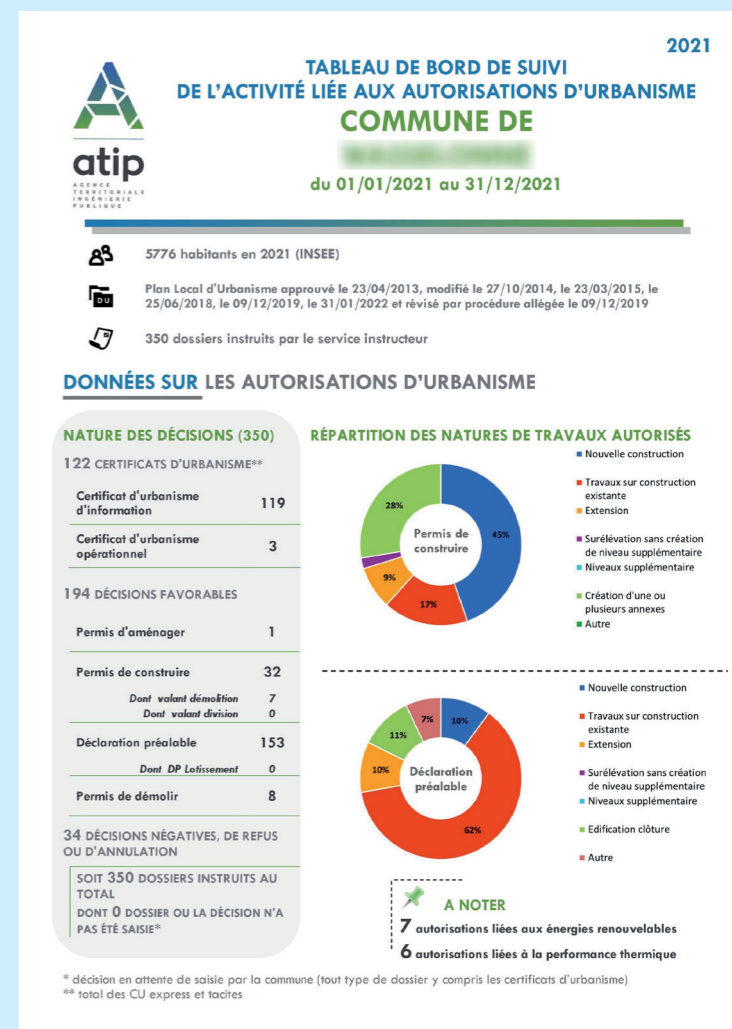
2021

TABLEAU DE BORD DE SUIVI
DE L'ACTIVITÉ LIÉE AUX AUTORISATIONS D'URBANISME
COMMUNE DE
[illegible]

atip
AGENCE TERRITORIALE INGÉNIERIE PUBLIQUE

du 01/01/2021 au 31/12/2021

5776 habitants en 2021 (INSEE)

DU
Plan Local d'Urbanisme approuvé le 23/04/2013, modifié le 27/10/2014, le 23/03/2015, le 25/06/2018, le 09/12/2019, le 31/01/2022 et révisé par procédure allégée le 09/12/2019

350 dossiers instruits par le service instructeur

DONNÉES SUR LES AUTORISATIONS D'URBANISME

NATURE DES DÉCISIONS (350)

122 CERTIFICATS D'URBANISME**

| | |
|---|---|
| Certificat d'urbanisme d'information | 119 |
| Certificat d'urbanisme opérationnel | 3 |

194 DÉCISIONS FAVORABLES

| | |
|---|---|
| Permis d'aménager | 1 |
| Permis de construire | 32 |
| Dont valant démolition | 7 |
| Dont valant division | 0 |
| Déclaration préalable | 153 |
| Dont DP Lotissement | 0 |
| Permis de démolir | 8 |

34 DÉCISIONS NÉGATIVES, DE REFUS OU D'ANNULATION

SOIT 350 DOSSIERS INSTRUITS AU TOTAL
DONT 0 DOSSIER OU LA DÉCISION N'A PAS ÉTÉ SAISIE*

RÉPARTITION DES NATURES DE TRAVAUX AUTORISÉS

Permis de construire
45%
17%
9%
28%

Nouvelle construction
Travaux sur construction existante
Extension
Surélévation sans création de niveau supplémentaire
Niveaux supplémentaire
Création d'une ou plusieurs annexes
Autre

Déclaration préalable
10%
62%
10%
11%
7%

Nouvelle construction
Travaux sur construction existante
Extension
Surélévation sans création de niveau supplémentaire
Niveaux supplémentaire
Edification clôture
Autre

A NOTER
7 autorisations liées aux énergies renouvelables
6 autorisations liées à la performance thermique

* décision en attente de saisie par la commune (tout type de dossier y compris les certificats d'urbanisme)
** total des CU express et tacites